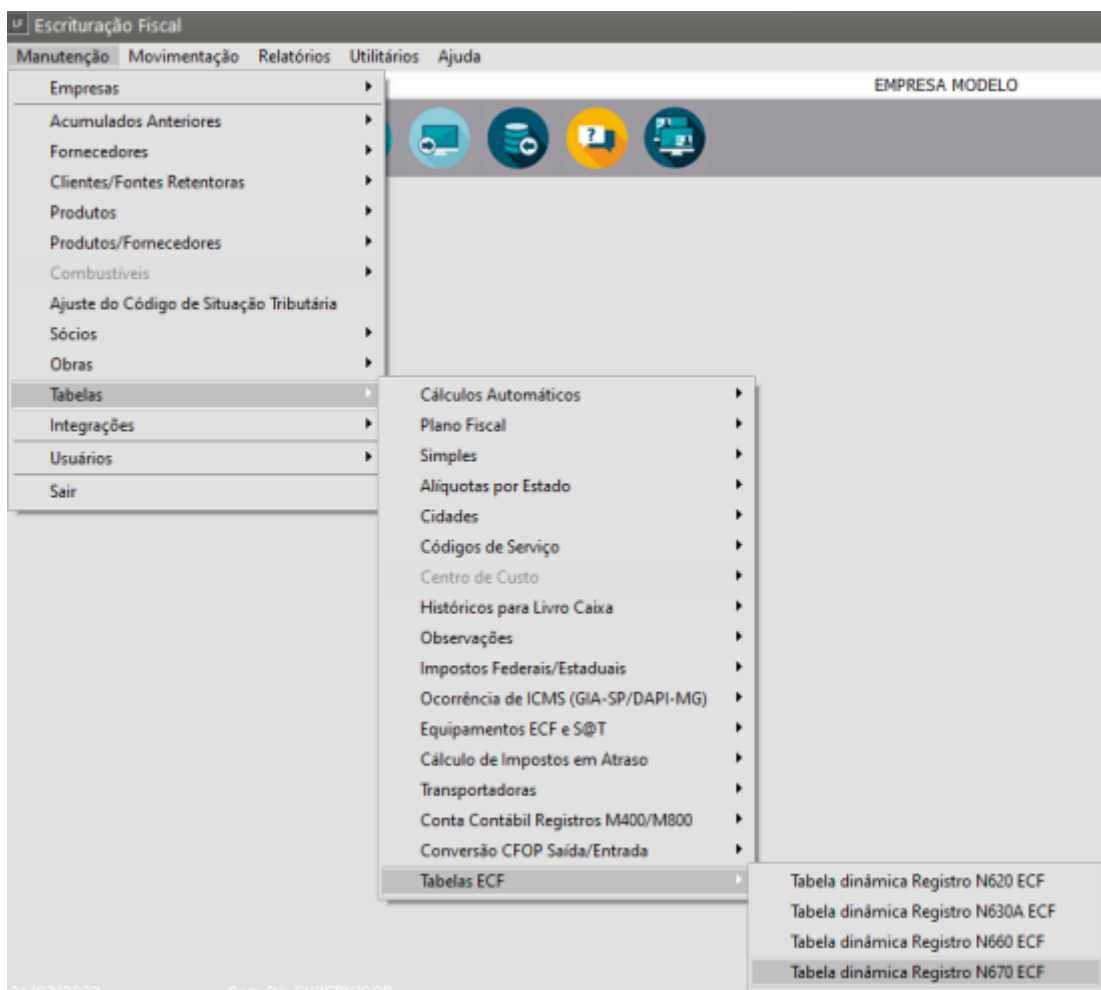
LF Escrituração Fiscal

Manutenção Movimentação Relatórios Utilitários Ajuda

EMPRESA MODELO

Empresas
Acumulados Anteriores
Fornecedores
Clientes/Fontes Retentoras
Produtos
Produtos/Fornecedores
Combustíveis
Ajuste do Código de Situação Tributária
Sócios
Obras
Tabelas
Integrações
Usuários
Sair

Cálculos Automáticos
Plano Fiscal
Simples
Alíquotas por Estado
Cidades
Códigos de Serviço
Centro de Custo
Históricos para Livro Caixa
Observações
Impostos Federais/Estaduais
Ocorrência de ICMS (GIA-SP/DAPI-MG)
Equipamentos ECF e S@T
Cálculo de Impostos em Atraso
Transportadoras
Conta Contábil Registros M400/M800
Conversão CFOP Saída/Entrada
Tabelas ECF

Tabela dinâmica Registro N620 ECF
Tabela dinâmica Registro N630A ECF
Tabela dinâmica Registro N660 ECF
Tabela dinâmica Registro N670 ECF

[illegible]